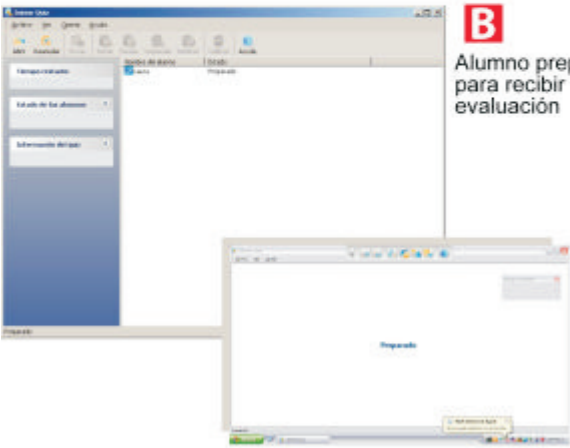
B

Alumno prep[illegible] para recibir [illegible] evaluación

Intense Quiz

Archivo Ver Opciones Ayuda

Abrir Examinador

Tiempo restante

Estado de los alumnos

Información del quiz

Nombre de alumno | Estado
Laura | Preparado

Preparado

Preparado